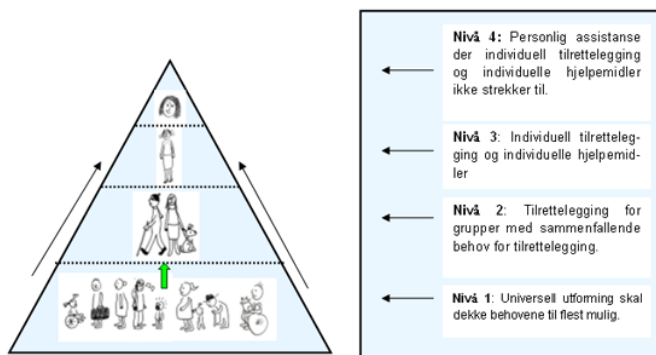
Nivå 4: Personlig assistanse der individuell tilrettelegging og individuelle hjelpemidler ikke strekker til.

Nivå 3: Individuell tilrettelegging og individuelle hjelpemidler

Nivå 2: Tilrettelegging for grupper med sammenfallende behov for tilrettelegging.

Nivå 1: Universell utforming skal dekke behovene til flest mulig.